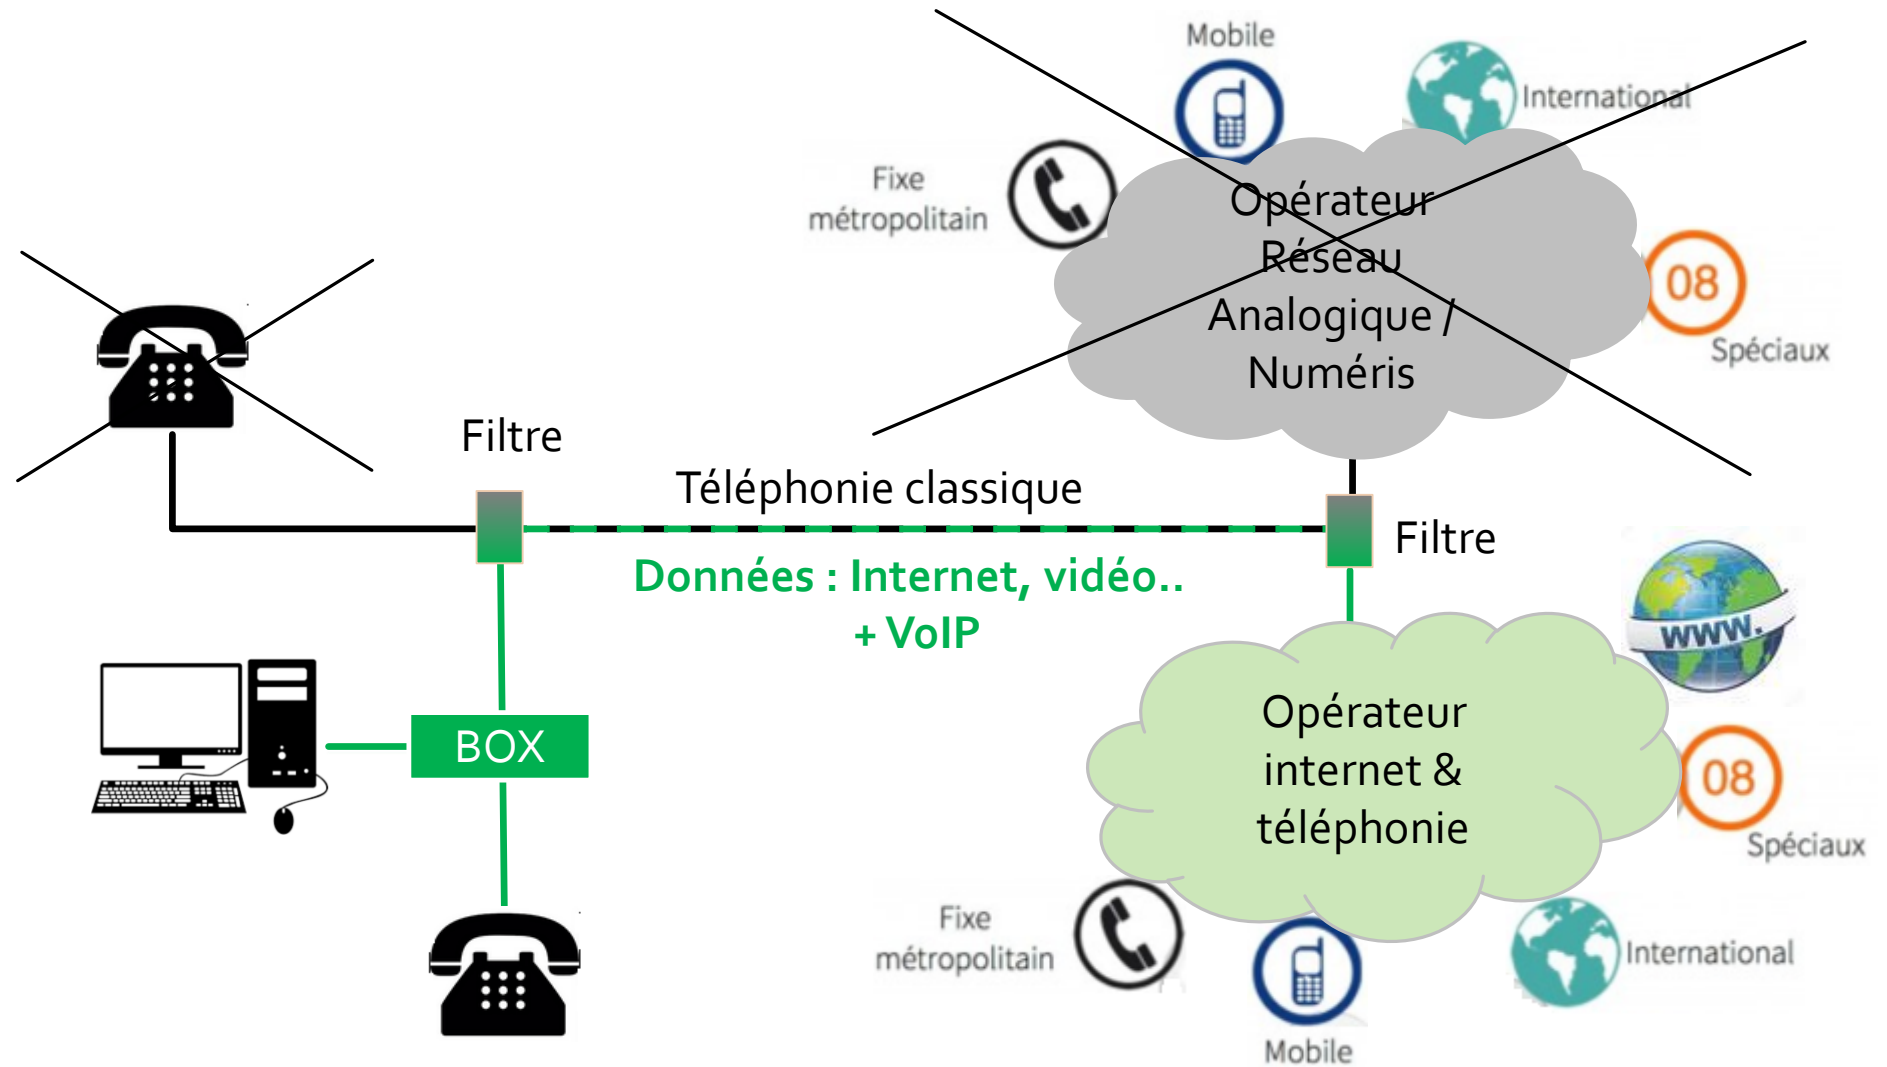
Mobile

International

Fixe métropolitain

Opérateur Réseau Analogique / Numéris

08

Spéciaux

Filtre

Téléphonie classique

Filtre

Données : Internet, vidéo..
+ VoIP

BOX

WWW.

Opérateur internet & téléphonie

08

Spéciaux

Fixe métropolitain

International

Mobile